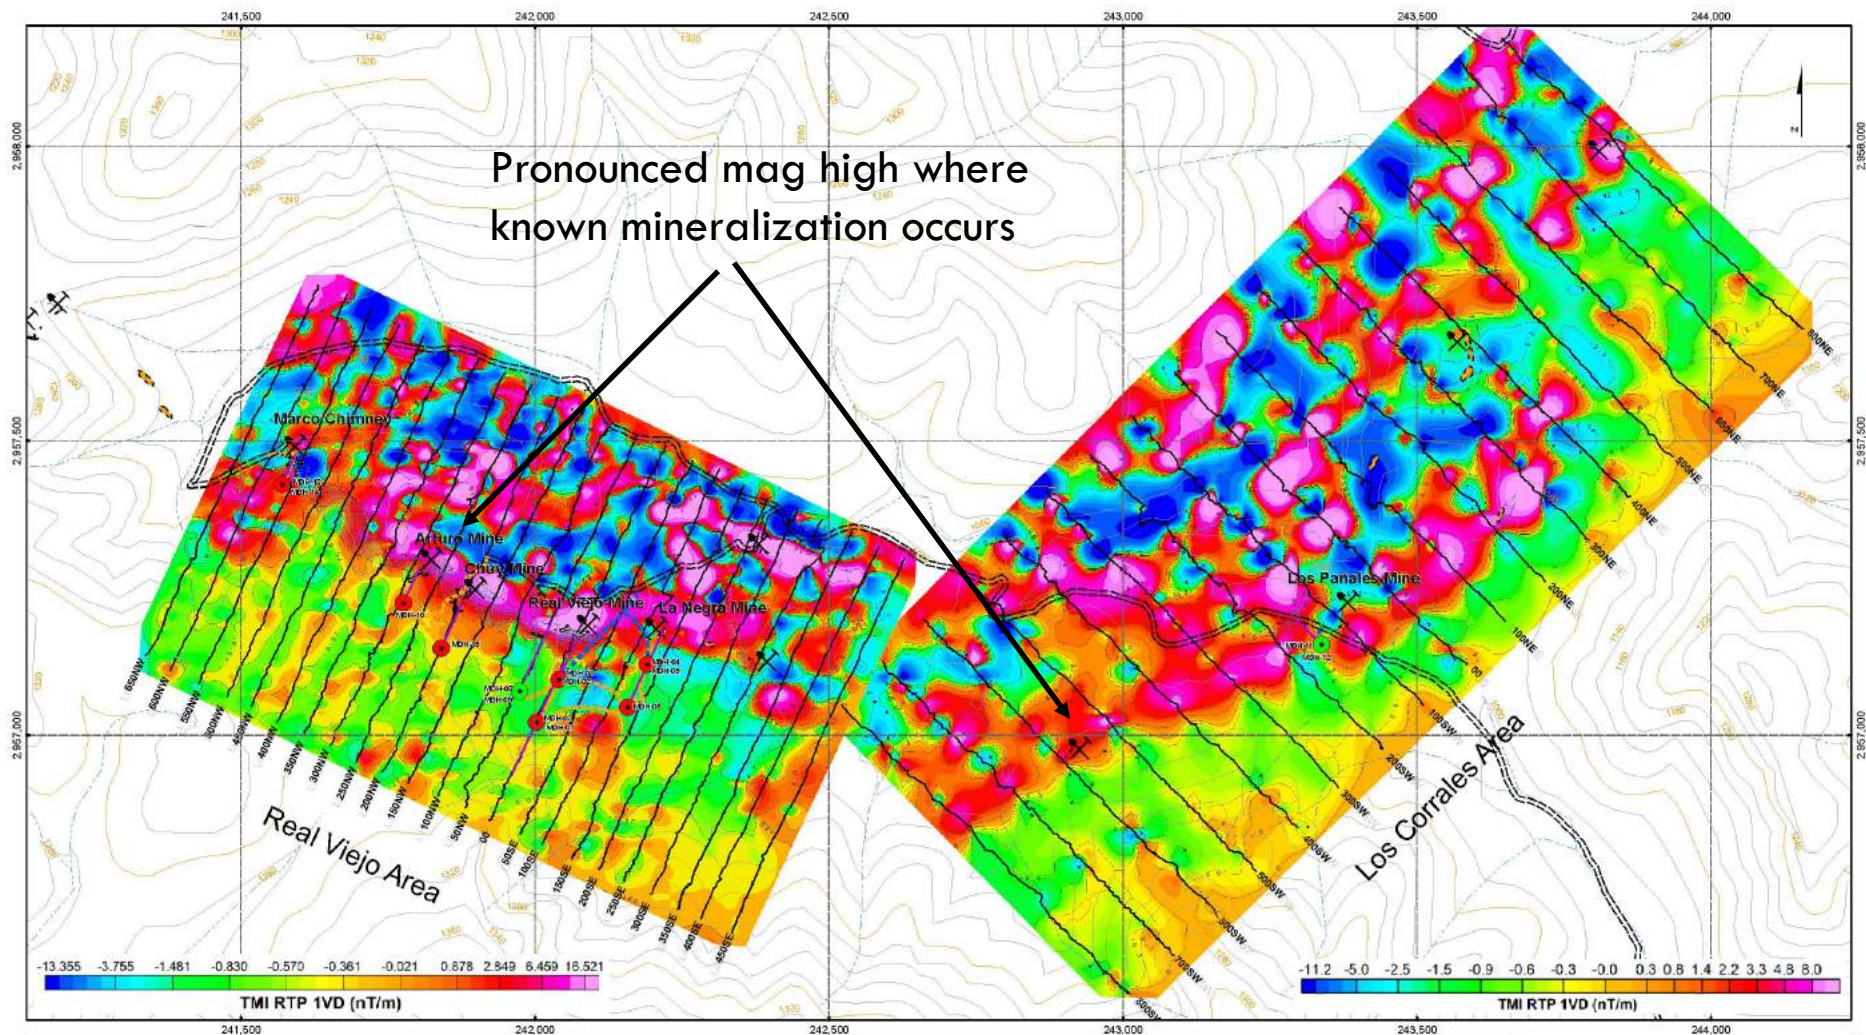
241,500 242,000 242,500 243,000 243,500 244,000

2,958,000
2,957,500
2,957,000

Pronounced mag high where known mineralization occurs

Marco Chimney
Arturo Mine
Chuy Mine
Real Viejo Mine
La Negra Mine
Los Panales Mine

650NW 600NW 550NW 500NW 450NW 400NW 350NW 300NW 250NW 200NW 150NW 100NW 50NW 00 50SE 100SE 150SE 200SE 250SE 300SE 350SE 400SE 450SE

800NE 700NE 600NE 500NE 400NE 300NE 200NE 100NE 00 100SW 200SW 300SW 400SW 500SW 600SW 700SW 800SW

Real Viejo Area
Los Corrales Area

-13.355 -3.755 -1.481 -0.830 -0.570 -0.361 -0.021 0.878 2.849 6.459 16.521
TMI RTP 1VD (nT/m)

-11.2 -5.0 -2.5 -1.5 -0.9 -0.6 -0.3 -0.0 0.3 0.8 1.4 2.2 3.3 4.8 8.0
TMI RTP 1VD (nT/m)

241,500 242,000 242,500 243,000 243,500 244,000